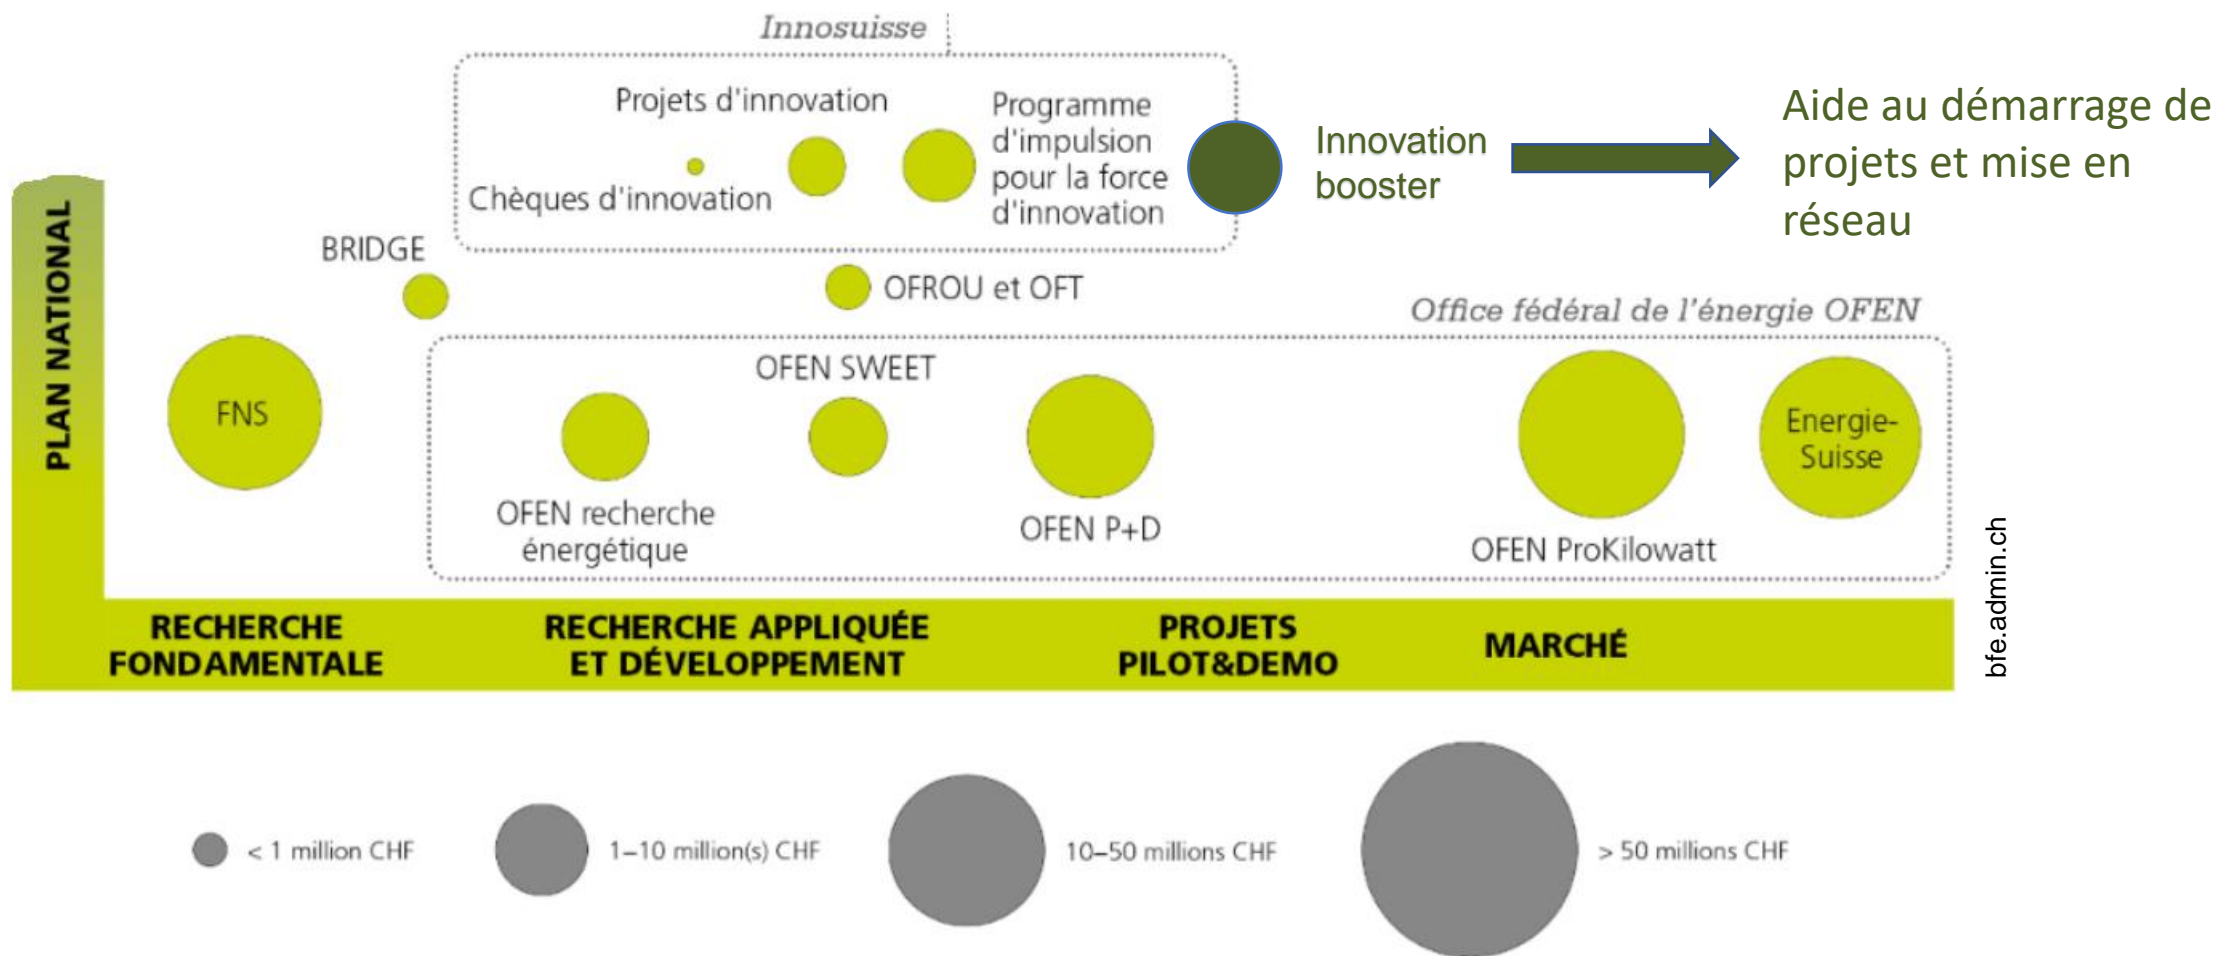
Innosuisse

Projets d'innovation

Chèques d'innovation

Programme d'impulsion pour la force d'innovation

Innovation booster

Aide au démarrage de projets et mise en réseau

PLAN NATIONAL

BRIDGE

OFROU et OFT

Office fédéral de l'énergie OFEN

FNS

OFEN SWEET

OFEN recherche énergétique

OFEN P+D

OFEN ProKilowatt

Energie-Suisse

RECHERCHE FONDAMENTALE

RECHERCHE APPLIQUÉE ET DÉVELOPPEMENT

PROJETS PILOT&DEMO

MARCHÉ

bfe.admin.ch

< 1 million CHF

1–10 million(s) CHF

10–50 millions CHF

> 50 millions CHF